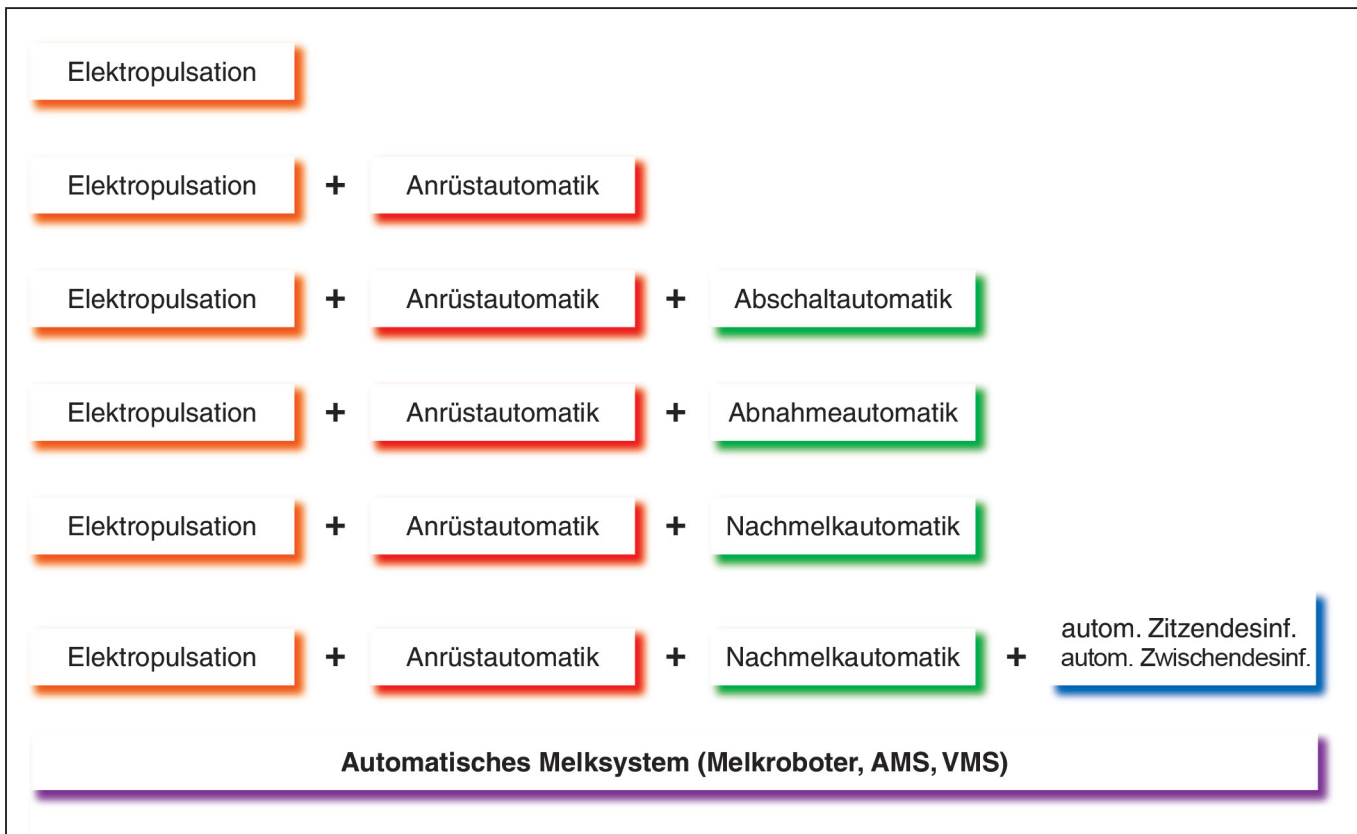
Elektropulsation

Elektropulsation + Anrüstautomatik

Elektropulsation + Anrüstautomatik + Abschaltautomatik

Elektropulsation + Anrüstautomatik + Abnahmeautomatik

Elektropulsation + Anrüstautomatik + Nachmelkautomatik

Elektropulsation + Anrüstautomatik + Nachmelkautomatik + autom. Zitzendesinf. autom. Zwischendesinf.

Automatisches Melksystem (Melkroboter, AMS, VMS)